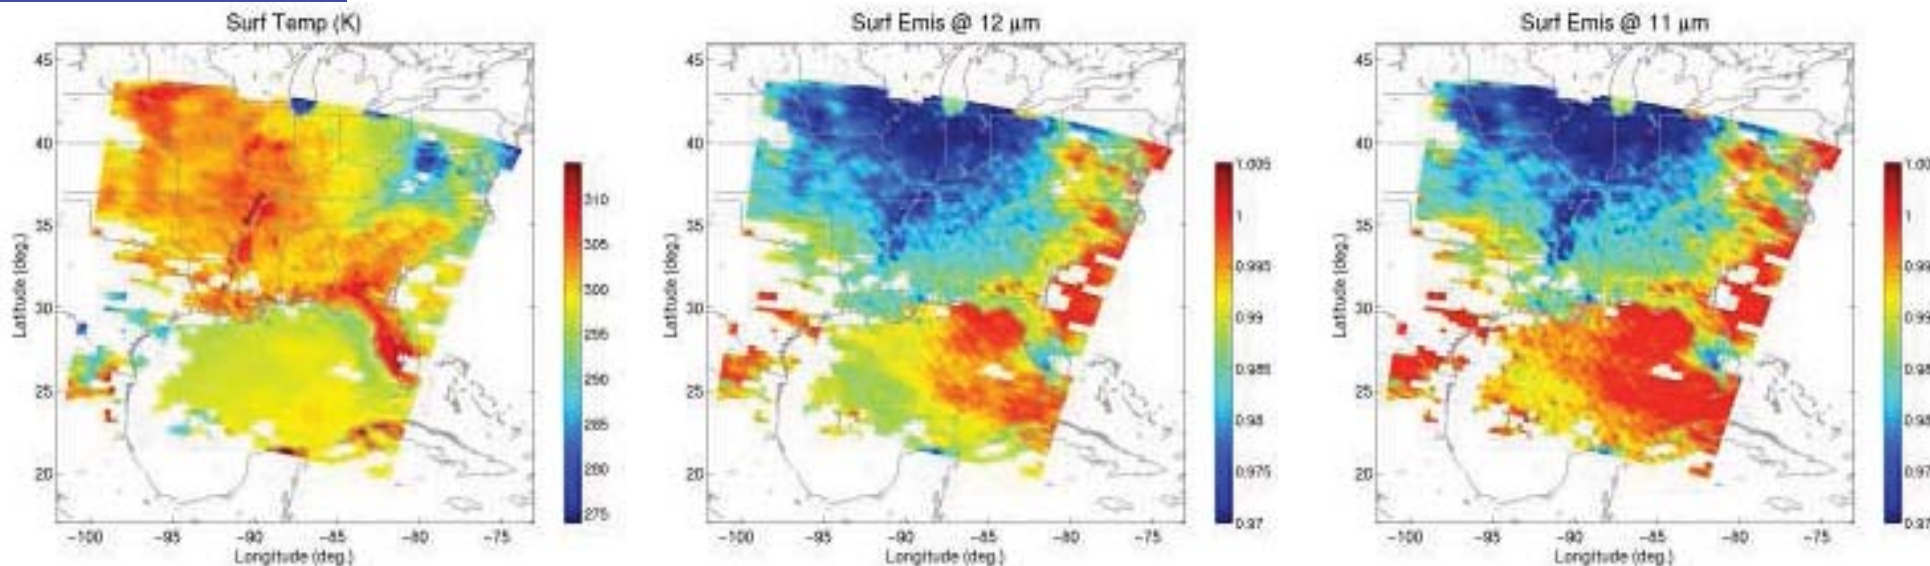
Surf Temp (K)

45
40
35
30
25
20
Latitude (deg.)
-100 -95 -90 -85 -80 -75
Longitude (deg.)

310
305
300
295
290
285
280
275

Surf Emis @ 12 μm

45
40
35
30
25
20
Latitude (deg.)
-100 -95 -90 -85 -80 -75
Longitude (deg.)

1.005
1
0.995
0.99
0.985
0.98
0.975
0.97

Surf Emis @ 11 μm

45
40
35
30
25
20
Latitude (deg.)
-100 -95 -90 -85 -80 -75
Longitude (deg.)

1.00
1
0.99
0.99
0.98
0.98
0.97
0.97